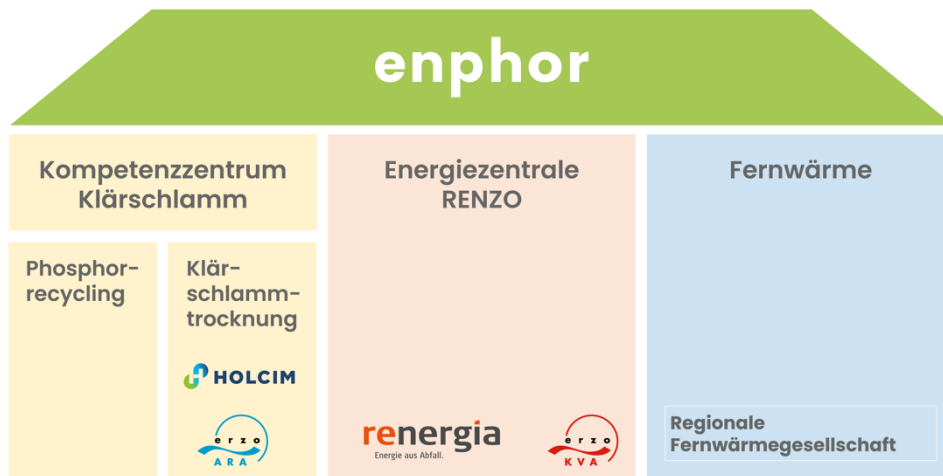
enphor

Kompetenzzentrum Klärschlamm

Phosphor-recycling

Klär-schlamm-trocknung

HOLCIM

erzo ARA

Energiezentrale RENZO

renergia
Energie aus Abfall.

erzo KVA

Fernwärme

Regionale Fernwärmegesellschaft